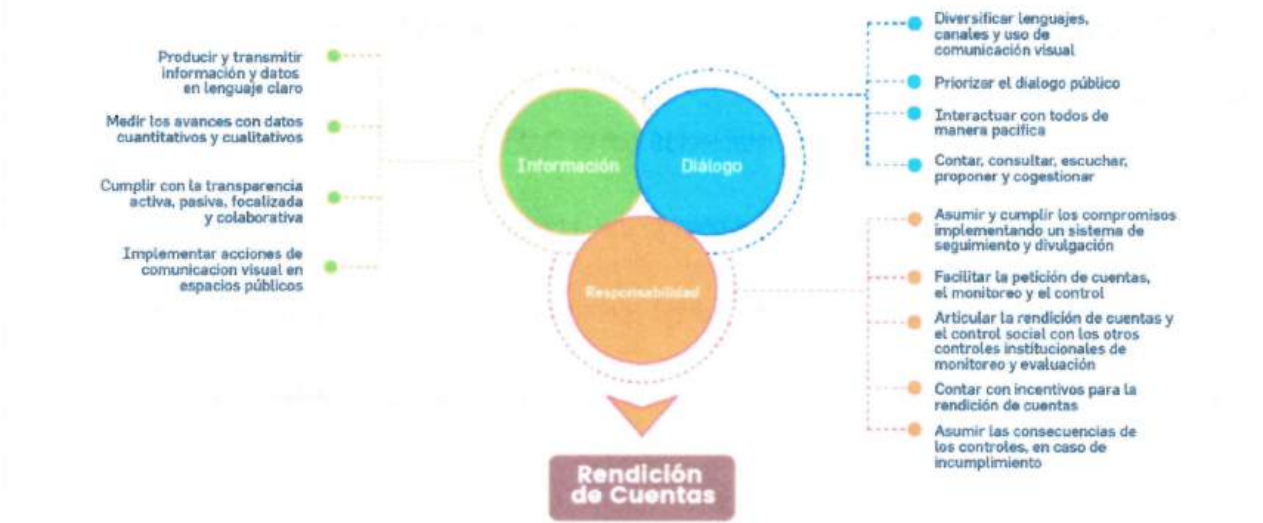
Producir y transmitir información y datos en lenguaje claro

Medir los avances con datos cuantitativos y cualitativos

Cumplir con la transparencia activa, pasiva, focalizada y colaborativa

Implementar acciones de comunicacion visual en espacios públicos

Información

Diálogo

Responsabilidad

Diversificar lenguajes, canales y uso de comunicación visual

Priorizar el dialogo público

Interactuar con todos de manera pacifica

Contar, consultar, escuchar, proponer y cogestionar

Asumir y cumplir los compromisos implementando un sistema de seguimiento y divulgación

Facilitar la petición de cuentas, el monitoreo y el control

Articular la rendición de cuentas y el control social con los otros controles institucionales de monitoreo y evaluación

Contar con incentivos para la rendición de cuentas

Asumir las consecuencias de los controles, en caso de incumplimiento

Rendición de Cuentas